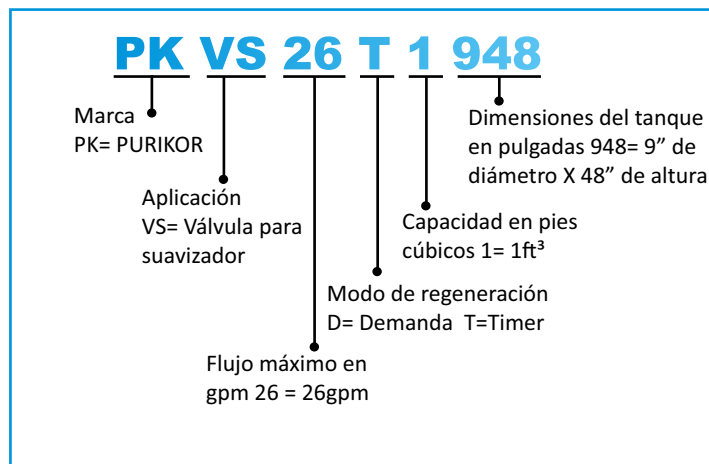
PK VS 26 T 1 948

Dimensiones del tanque en pulgadas 948= 9" de diámetro X 48" de altura

Marca
PK= PURIKOR

Aplicación
VS= Válvula para suavizador

Capacidad en pies cúbicos 1= 1ft³

Modo de regeneración
D= Demanda T=Timer

Flujo máximo en gpm 26 = 26gpm